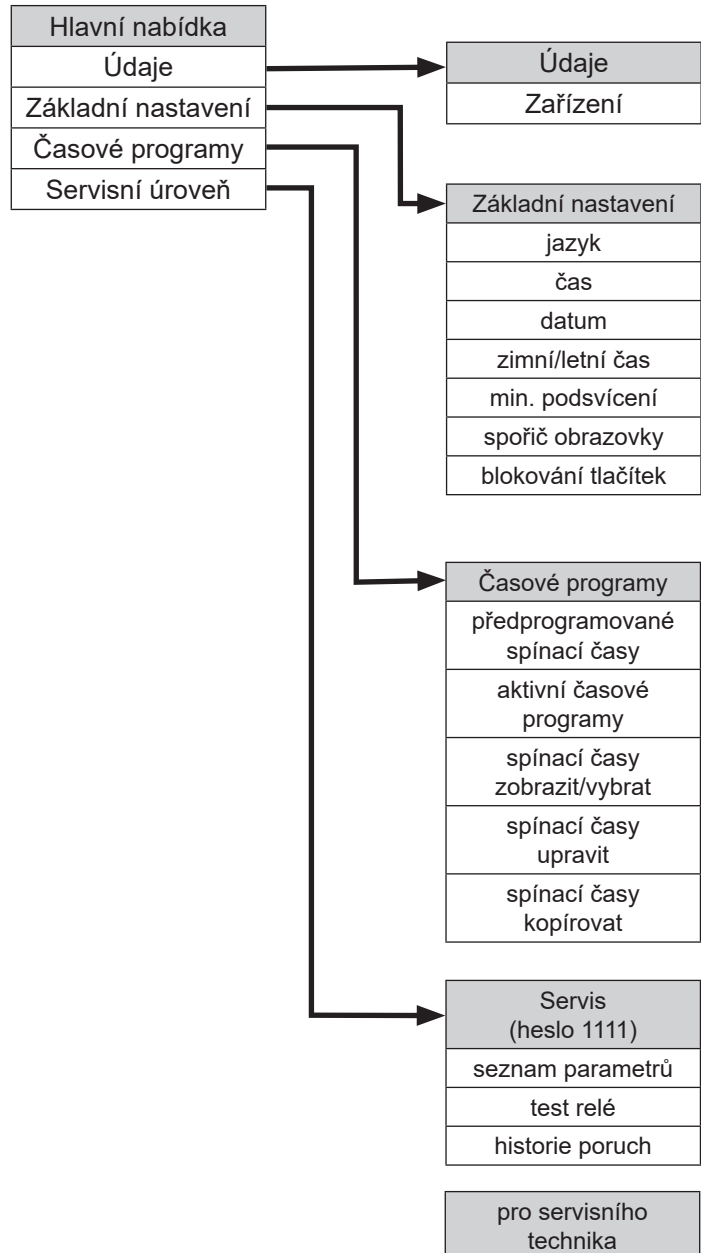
Hlavní nabídka
Údaje
Základní nastavení
Časové programy
Servisní úroveň

Údaje
Zařízení

Základní nastavení
jazyk
čas
datum
zimní/letní čas
min. podsvícení
spořič obrazovky
blokování tlačítek

Časové programy
předprogramované spínací časy
aktivní časové programy
spínací časy zobrazit/vybrat
spínací časy upravit
spínací časy kopírovat

Servis (heslo 1111)
seznam parametrů
test relé
historie poruch

pro servisního technika